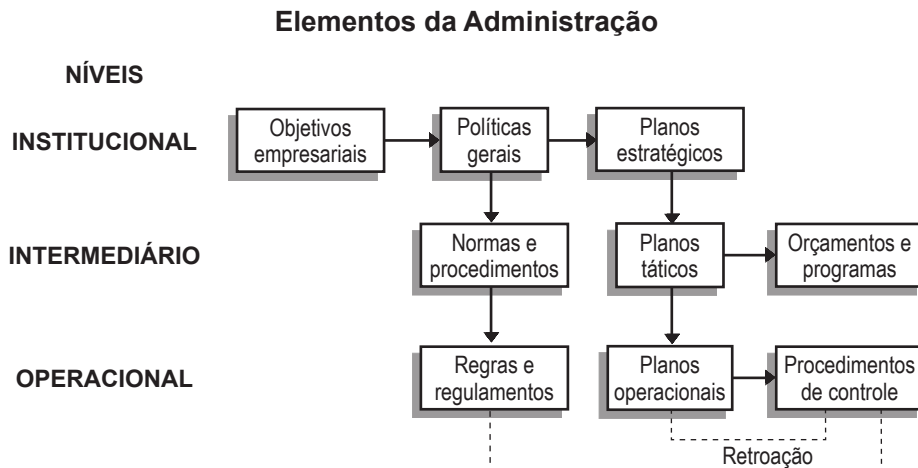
Elementos da Administração

NÍVEIS

INSTITUCIONAL

Objetivos empresariais

Políticas gerais

Planos estratégicos

INTERMEDIÁRIO

Normas e procedimentos

Planos táticos

Orçamentos e programas

OPERACIONAL

Regras e regulamentos

Planos operacionais

Procedimentos de controle

Retroação